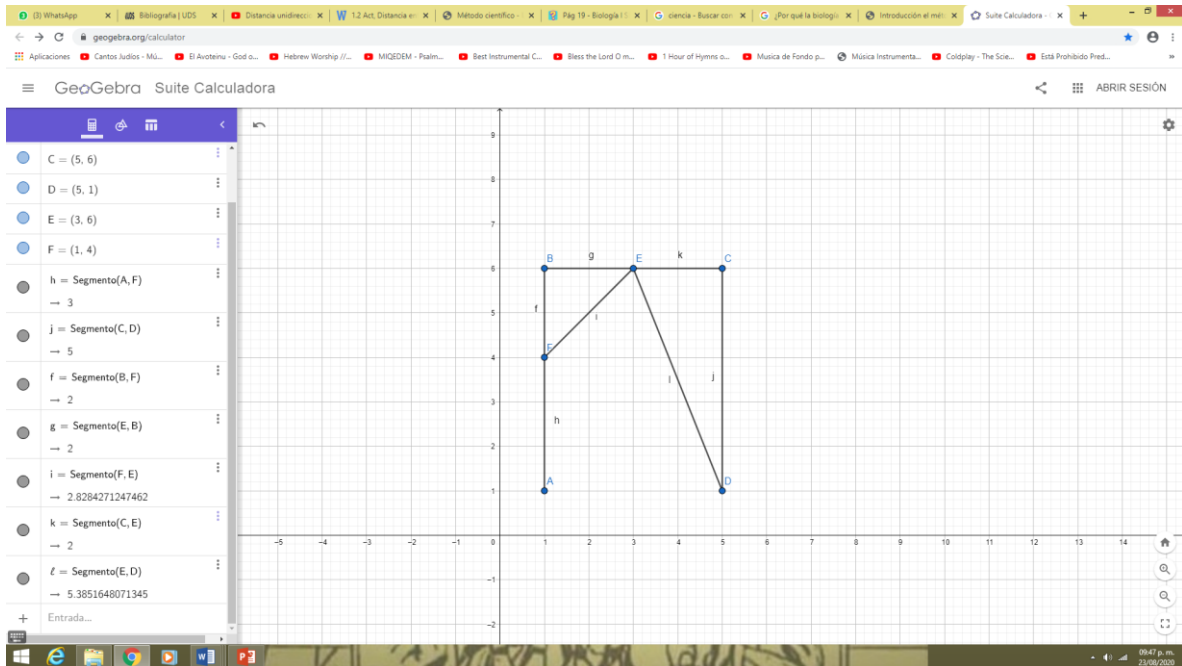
(3) WhatsApp | Bibliografía | UDS | Distancia unidirecci | 1.2 Act. Distancia en | Método científico - | Pág 19 - Biología I | ciencia - Buscar con | ¿Por qué la biologí | Introducción el mét | Suite Calculadora - | +

geogebra.org/calculator

Aplicaciones | Cantos Judíos - Mú... | El Avoteinu - God o... | Hebrew Worship //... | MIQEDEM - Psalm... | Best Instrumental C... | Bless the Lord O m... | 1 Hour of Hymns o... | Musica de Fondo p... | Música Instrumenta... | Coldplay - The Scie... | Está Prohibido Pred...

GeoGebra Suite Calculadora

ABRIR SESIÓN

C = (5, 6)

D = (5, 1)

E = (3, 6)

F = (1, 4)

h = Segmento(A, F)
→ 3

j = Segmento(C, D)
→ 5

f = Segmento(B, F)
→ 2

g = Segmento(E, B)
→ 2

i = Segmento(F, E)
→ 2.8284271247462

k = Segmento(C, E)
→ 2

ℓ = Segmento(E, D)
→ 5.3851648071345

Entrada...

B g E k C
f
i
F
l j
h
A D

9 8 7 6 5 4 3 2 1 0 −1 −2
−5 −4 −3 −2 −1 0 1 2 3 4 5 6 7 8 9 10 11 12 13 14

09:47 p. m.
23/08/2020